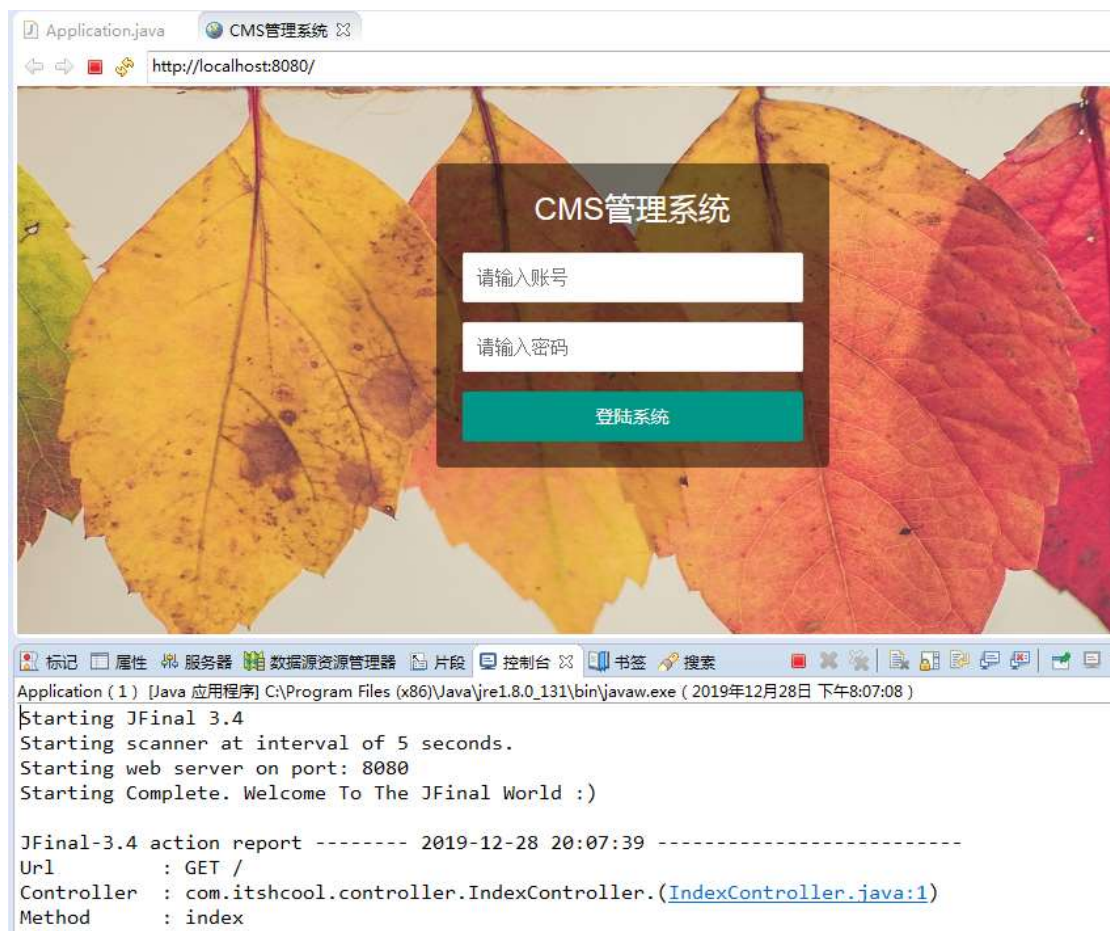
Application.java CMS管理系统

http://localhost:8080/

CMS管理系统

请输入账号

请输入密码

登陆系统

标记 属性 服务器 数据源资源管理器 片段 控制台 书签 搜索

Application ( 1 ) [Java 应用程序] C:\Program Files (x86)\Java\jre1.8.0_131\bin\javaw.exe ( 2019年12月28日 下午8:07:08 )

Starting JFinal 3.4
Starting scanner at interval of 5 seconds.
Starting web server on port: 8080
Starting Complete. Welcome To The JFinal World :)

JFinal-3.4 action report -------- 2019-12-28 20:07:39 --------------------------
Url : GET /
Controller : com.itshcool.controller.IndexController.(IndexController.java:1)
Method : index